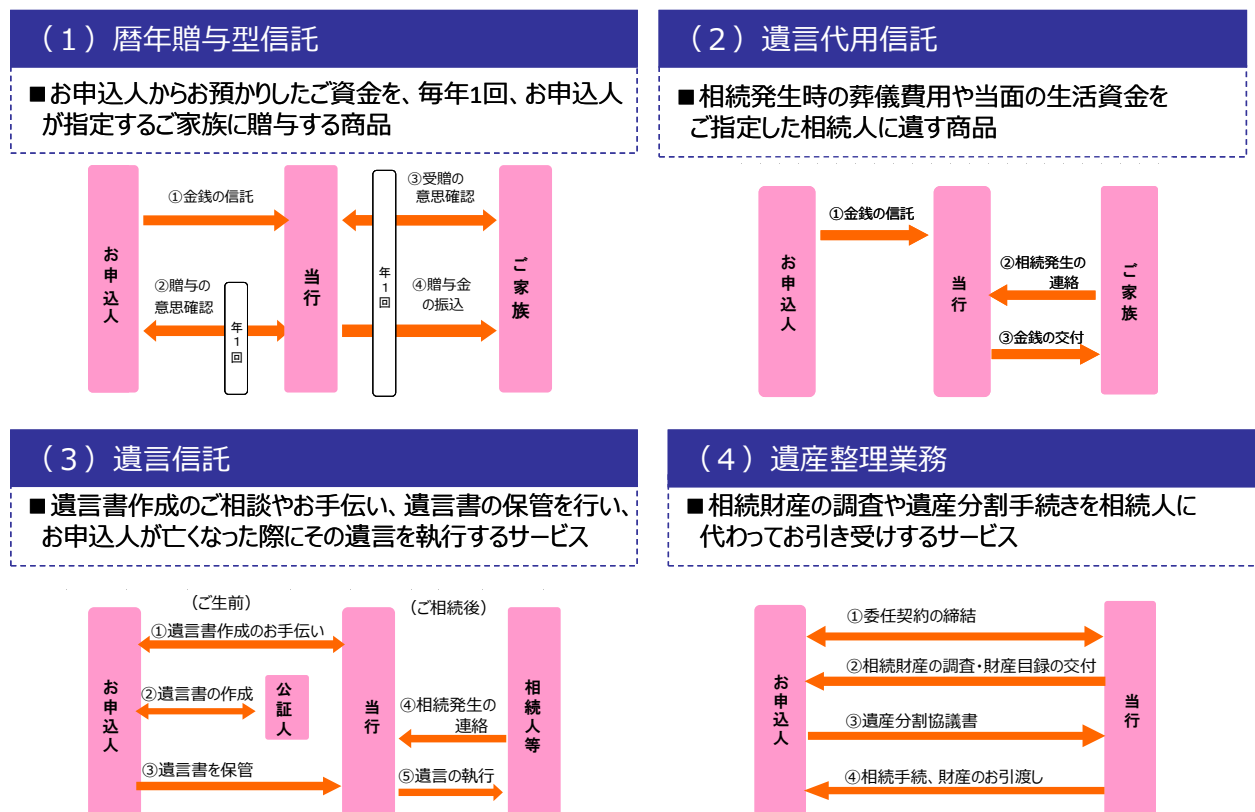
（１）暦年贈与型信託

■お申込人からお預かりしたご資金を、毎年1回、お申込人が指定するご家族に贈与する商品

お申込人

①金銭の信託

②贈与の意思確認

年1回

当行

年1回

③受贈の意思確認

④贈与金の振込

ご家族

（２）遺言代用信託

■相続発生時の葬儀費用や当面の生活資金をご指定した相続人に遺す商品

お申込人

①金銭の信託

当行

②相続発生の連絡

③金銭の交付

ご家族

（３）遺言信託

■遺言書作成のご相談やお手伝い、遺言書の保管を行い、お申込人が亡くなった際にその遺言を執行するサービス

（ご生前）

（ご相続後）

お申込人

①遺言書作成のお手伝い

②遺言書の作成

公証人

③遺言書を保管

当行

④相続発生の連絡

⑤遺言の執行

相続人等

（４）遺産整理業務

■相続財産の調査や遺産分割手続きを相続人に代わってお引き受けするサービス

お申込人

①委任契約の締結

②相続財産の調査・財産目録の交付

③遺産分割協議書

④相続手続、財産のお引渡し

当行